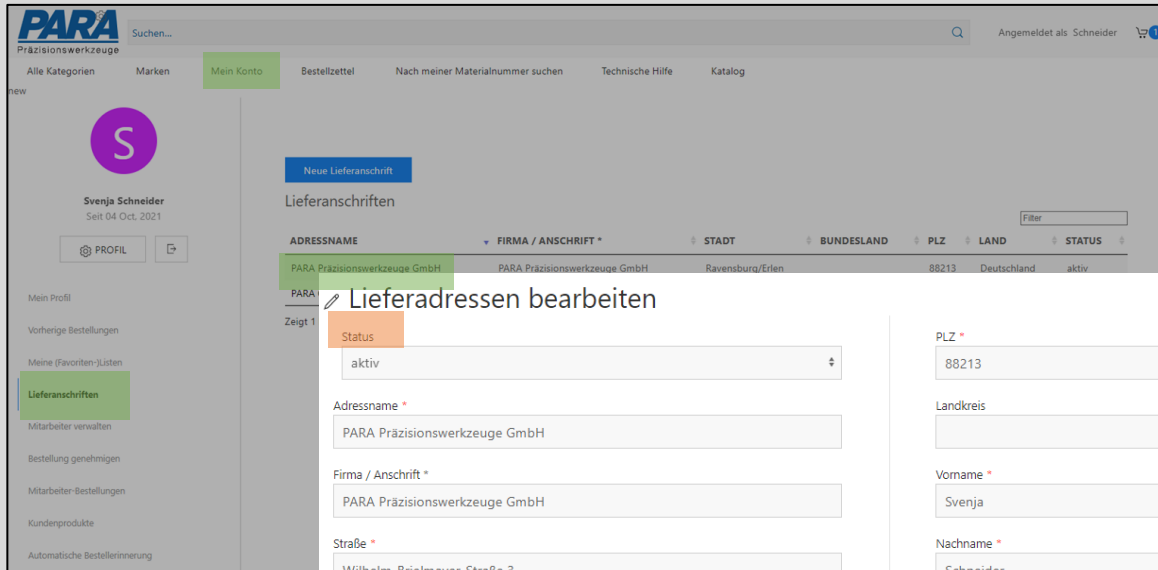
PARA
Präzisionswerkzeuge

Suchen...

Angemeldet als Schneider

Alle Kategorien Marken Mein Konto Bestellzettel Nach meiner Materialnummer suchen Technische Hilfe Katalog

new

S

Svenja Schneider
Seit 04 Oct. 2021

PROFIL

Mein Profil
Vorherige Bestellungen
Meine (Favoriten-)Listen
Lieferanschriften
Mitarbeiter verwalten
Bestellung genehmigen
Mitarbeiter-Bestellungen
Kundenprodukte
Automatische Bestellerinnerung

Neue Lieferanschrift

Lieferanschriften

Filter

| ADRESSNAME | FIRMA / ANSCHRIFT * | STADT | BUNDESLAND | PLZ | LAND | STATUS |
|---|---|---|---|---|---|---|
| PARA Präzisionswerkzeuge GmbH | PARA Präzisionswerkzeuge GmbH | Ravensburg/Erlen | | 88213 | Deutschland | aktiv |
| PARA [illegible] | | | | | | |

Zeigt 1 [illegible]

Lieferadressen bearbeiten

Status
aktiv

Adressname *
PARA Präzisionswerkzeuge GmbH

Firma / Anschrift *
PARA Präzisionswerkzeuge GmbH

Straße *
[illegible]

PLZ *
88213

Landkreis

Vorname *
Svenja

Nachname *
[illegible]